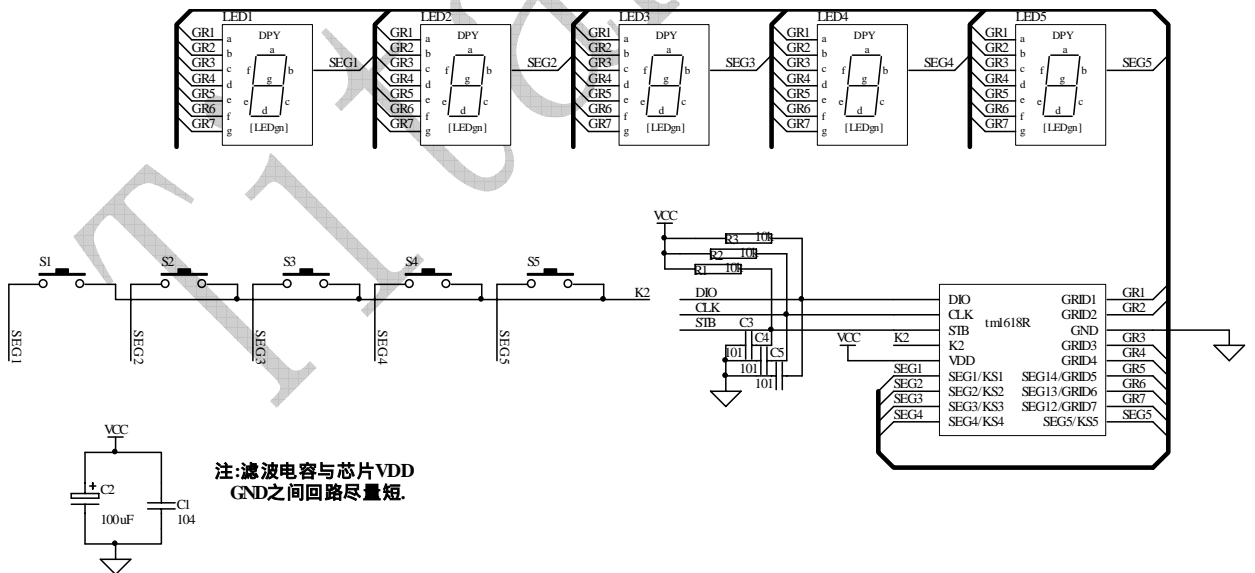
LED1
GR1 GR2 GR3 GR4 GR5 GR6 GR7
a b c d e f g
DPY
a f g b e d c
[LEDgn]
SEG1

LED2
GR1 GR2 GR3 GR4 GR5 GR6 GR7
a b c d e f g
DPY
a f g b e d c
[LEDgn]
SEG2

LED3
GR1 GR2 GR3 GR4 GR5 GR6 GR7
a b c d e f g
DPY
a f g b e d c
[LEDgn]
SEG3

LED4
GR1 GR2 GR3 GR4 GR5 GR6 GR7
a b c d e f g
DPY
a f g b e d c
[LEDgn]
SEG4

LED5
GR1 GR2 GR3 GR4 GR5 GR6 GR7
a b c d e f g
DPY
a f g b e d c
[LEDgn]
SEG5

VCC
R3 10k
R2 10k
R1 10k

S1 S2 S3 S4 S5
K2
SEG1 SEG2 SEG3 SEG4 SEG5

DIO
CLK
STB
C3
C4
C5
101
101
101

VCC
K2
DIO
CLK
STB
K2
VDD
SEG1/KS1
SEG2/KS2
SEG3/KS3
SEG4/KS4
tm1618R
GRID1
GRID2
GND
GRID3
GRID4
SEG14/GRID5
SEG13/GRID6
SEG12/GRID7
SEG5/KS5
GR1 GR2 GR3 GR4 GR5 GR6 GR7 SEG5
SEG1 SEG2 SEG3 SEG4

VCC
+ C2
100uF
C1
104

注:滤波电容与芯片VDD GND之间回路尽量短.